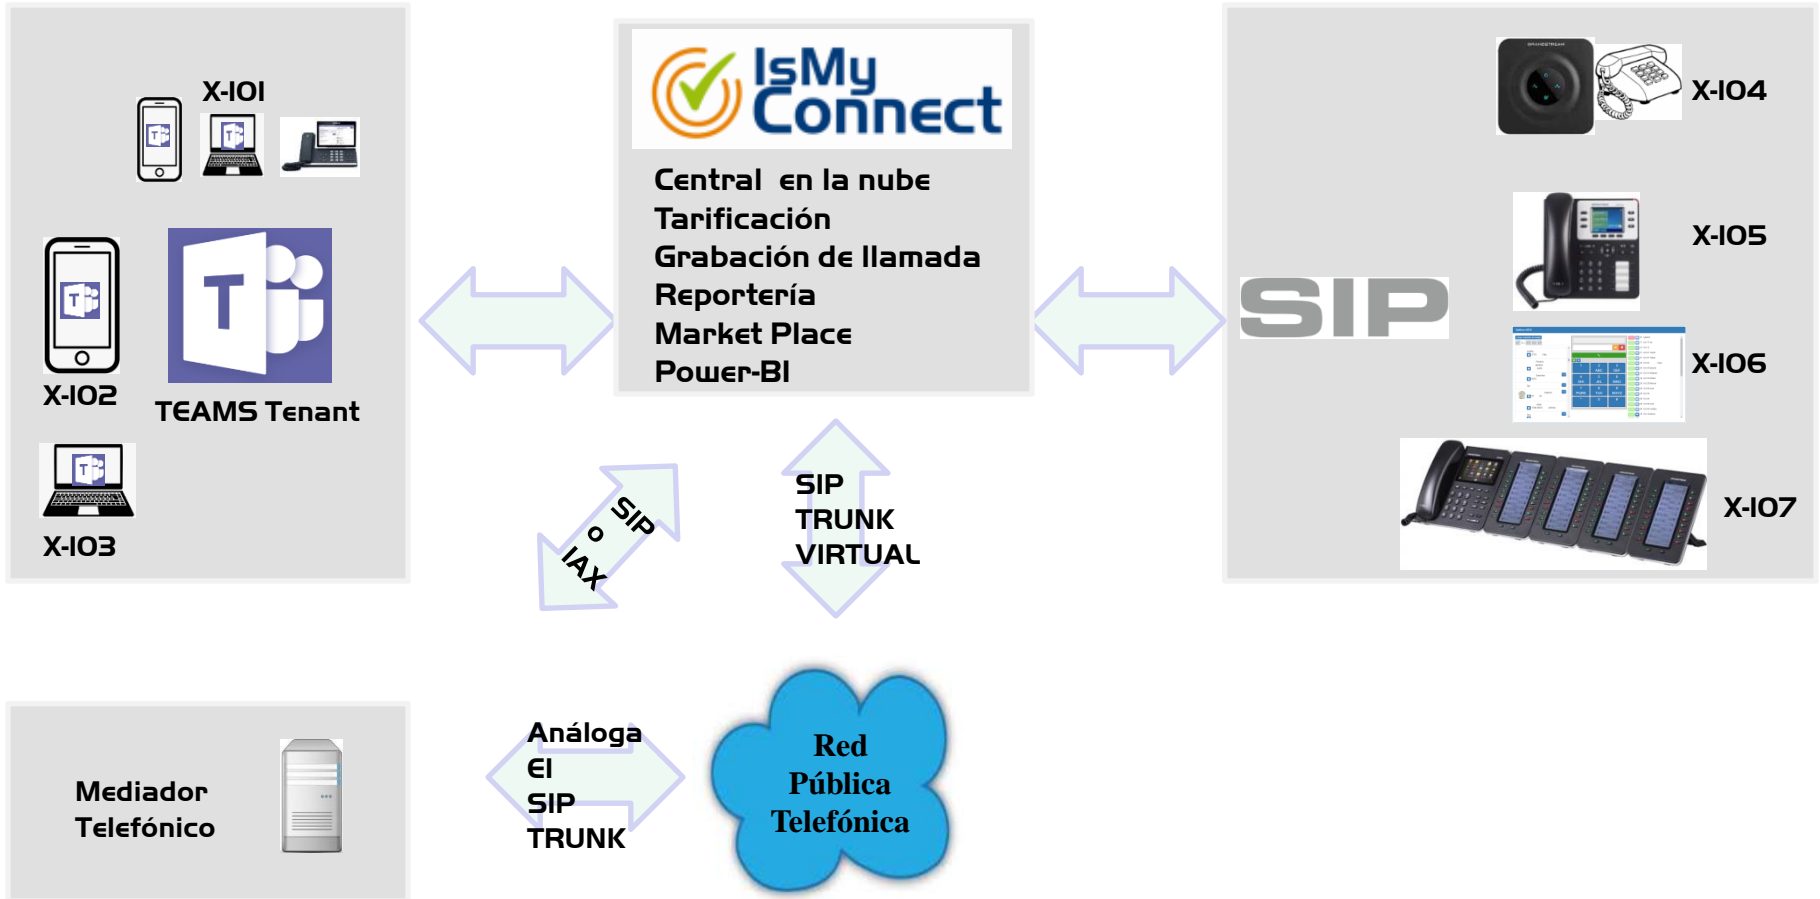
X-101

X-102

TEAMS Tenant

X-103

IsMy Connect

Central en la nube
Tarificación
Grabación de llamada
Reportería
Market Place
Power-BI

SIP

X-104

X-105

X-106

X-107

SIP o IAX

SIP
TRUNK
VIRTUAL

Mediador
Telefónico

Análoga
E1
SIP
TRUNK

Red
Pública
Telefónica